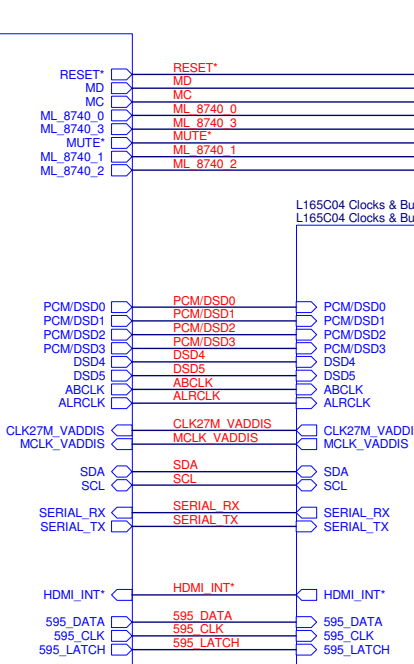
RESET*
MD
MC
ML_8740_0
ML_8740_3
MUTE*
ML_8740_1
ML_8740_2

RESET*
MD
MC
ML_8740_0
ML_8740_3
MUTE*
ML_8740_1
ML_8740_2

L165C04 Clocks & Bu
L165C04 Clocks & Bu

PCM/DSD0
PCM/DSD1
PCM/DSD2
PCM/DSD3
DSD4
DSD5
ABCLK
ALRCLK

PCM/DSD0
PCM/DSD1
PCM/DSD2
PCM/DSD3
DSD4
DSD5
ABCLK
ALRCLK

PCM/DSD0
PCM/DSD1
PCM/DSD2
PCM/DSD3
DSD4
DSD5
ABCLK
ALRCLK

CLK27M_VADDIS
MCLK_VADDIS

CLK27M_VADDIS
MCLK_VADDIS

CLK27M_VADDI
MCLK_VADDIS

SDA
SCL

SDA
SCL

SDA
SCL

SERIAL_RX
SERIAL_TX

SERIAL_RX
SERIAL_TX

SERIAL_RX
SERIAL_TX

HDMI_INT*

HDMI_INT*

HDMI_INT*

595_DATA
595_CLK
595_LATCH

595_DATA
595_CLK
595_LATCH

595_DATA
595_CLK
595_LATCH